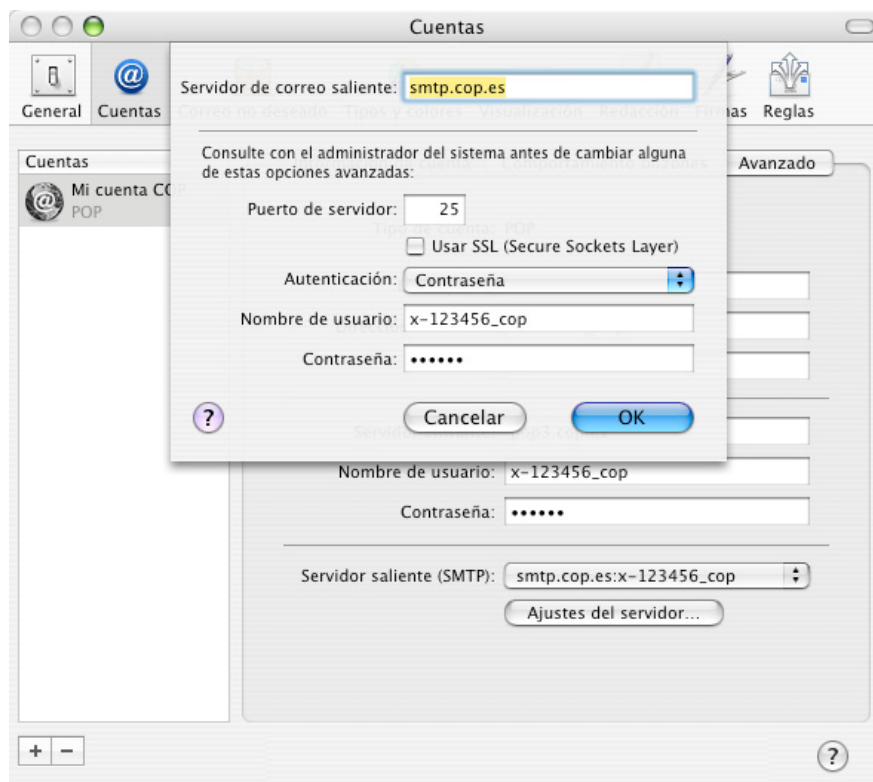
Cuentas

General Cuentas Correo no deseado Tipos y colores Visualización Redacción Firmas Reglas

Cuentas

Mi cuenta CO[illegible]
POP

Avanzado

Servidor de correo saliente: smtp.cop.es

Consulte con el administrador del sistema antes de cambiar alguna de estas opciones avanzadas:

Puerto de servidor: 25

Usar SSL (Secure Sockets Layer)

Autenticación: Contraseña

Nombre de usuario: x-123456_cop

Contraseña: ••••••

?

Cancelar

OK

Tipo de cuenta: POP

Nombre de usuario: x-123456_cop

Contraseña: ••••••

Servidor saliente (SMTP): smtp.cop.es:x-123456_cop

Ajustes del servidor...

+ −

?